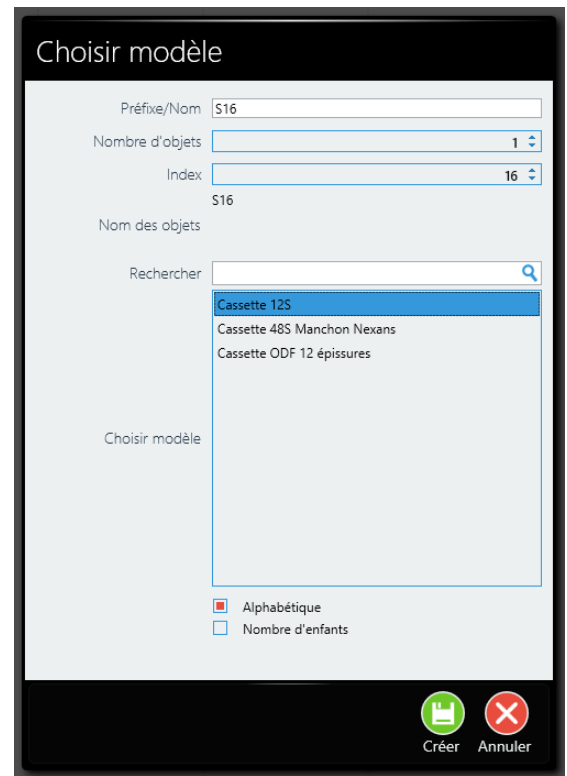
Choisir modèle

Préfixe/Nom S16

Nombre d'objets 1

Index 16

S16

Nom des objets

Rechercher

Cassette 12S
Cassette 48S Manchon Nexans
Cassette ODF 12 épissures

Choisir modèle

Alphabétique
Nombre d'enfants

Créer Annuler